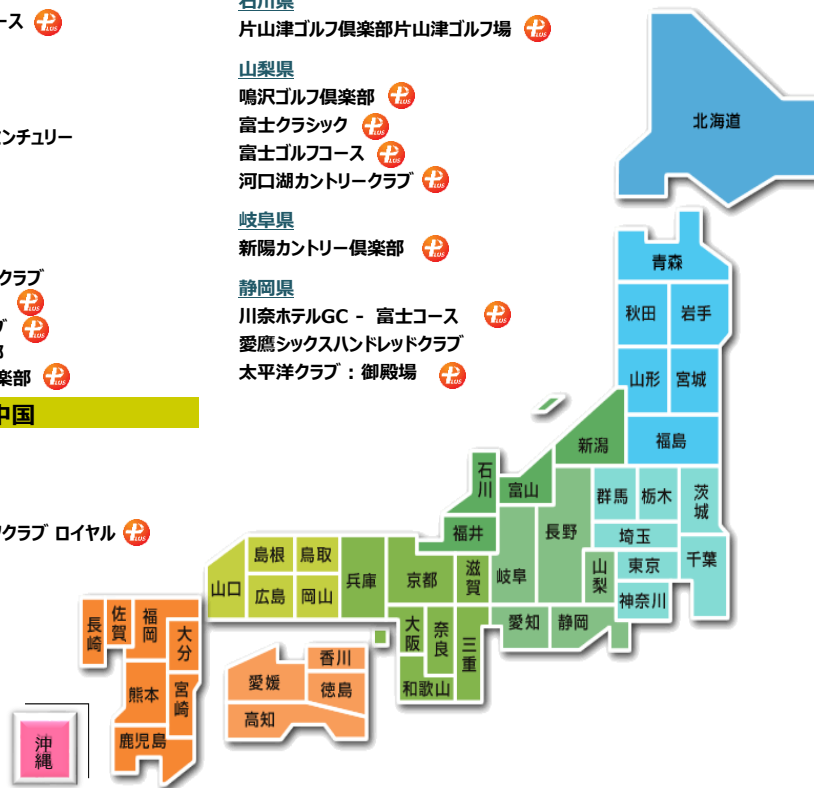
ース

ンチュリー

クラブ

ブ

ß

楽部

中国

クラブ ロイヤル

石川県
片山津ゴルフ倶楽部片山津ゴルフ場

山梨県
鳴沢ゴルフ倶楽部
富士クラシック
富士ゴルフコース
河口湖カントリークラブ

岐阜県
新陽カントリー倶楽部

静岡県
川奈ホテルGC - 富士コース
愛鷹シックスハンドレッドクラブ
太平洋クラブ：御殿場

北海道
青森
秋田
岩手
山形
宮城
新潟
福島
石川
富山
群馬
栃木
茨城
福井
長野
埼玉
山梨
東京
千葉
神奈川
島根
鳥取
山口
広島
岡山
兵庫
京都
滋賀
岐阜
愛知
静岡
大阪
奈良
三重
和歌山
長崎
佐賀
福岡
大分
熊本
宮崎
鹿児島
香川
愛媛
徳島
高知
沖縄